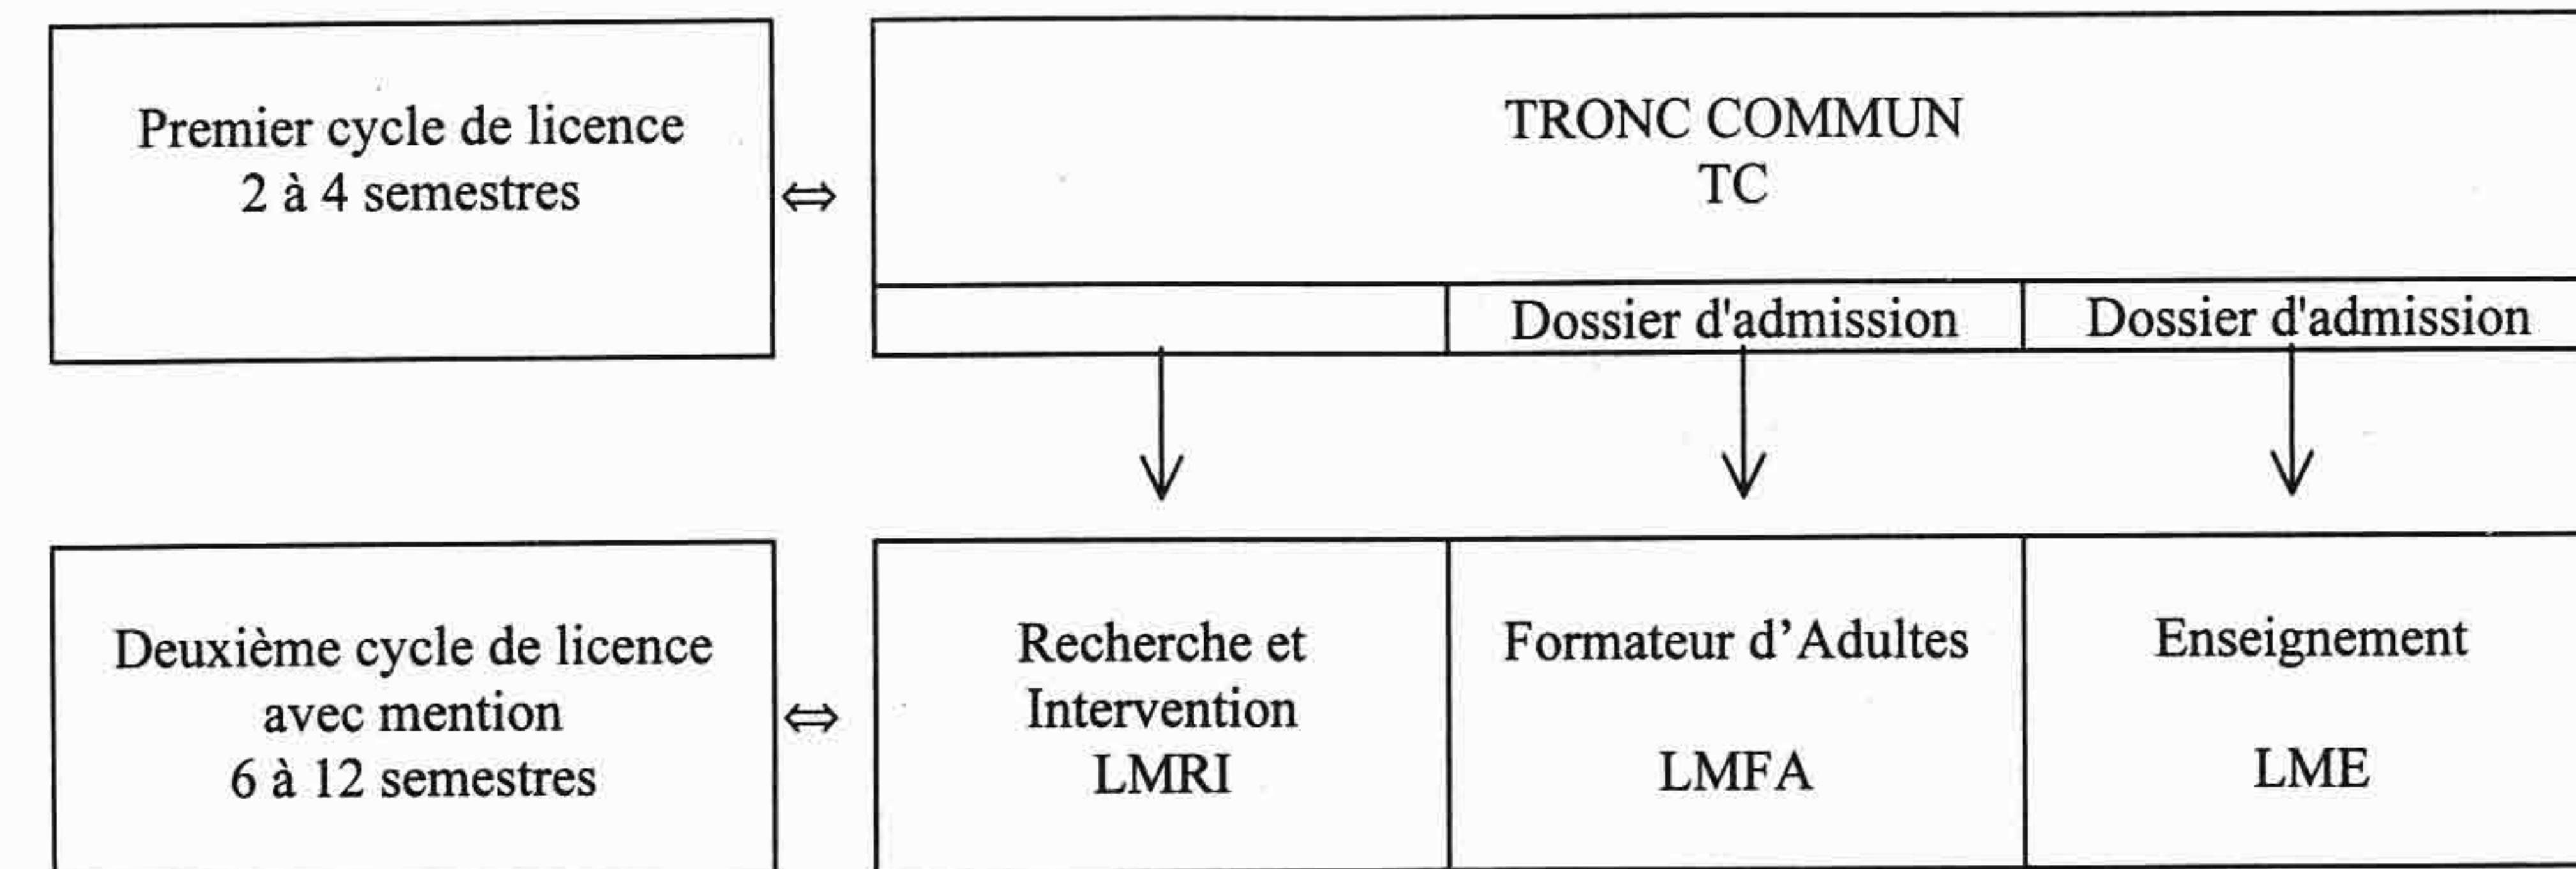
Premier cycle de licence
2 à 4 semestres

$\Leftrightarrow$

TRONC COMMUN
TC

Dossier d'admission

Dossier d'admission

Deuxième cycle de licence
avec mention
6 à 12 semestres

$\Leftrightarrow$

Recherche et
Intervention
LMRI

Formateur d'Adultes

LMFA

Enseignement

LME